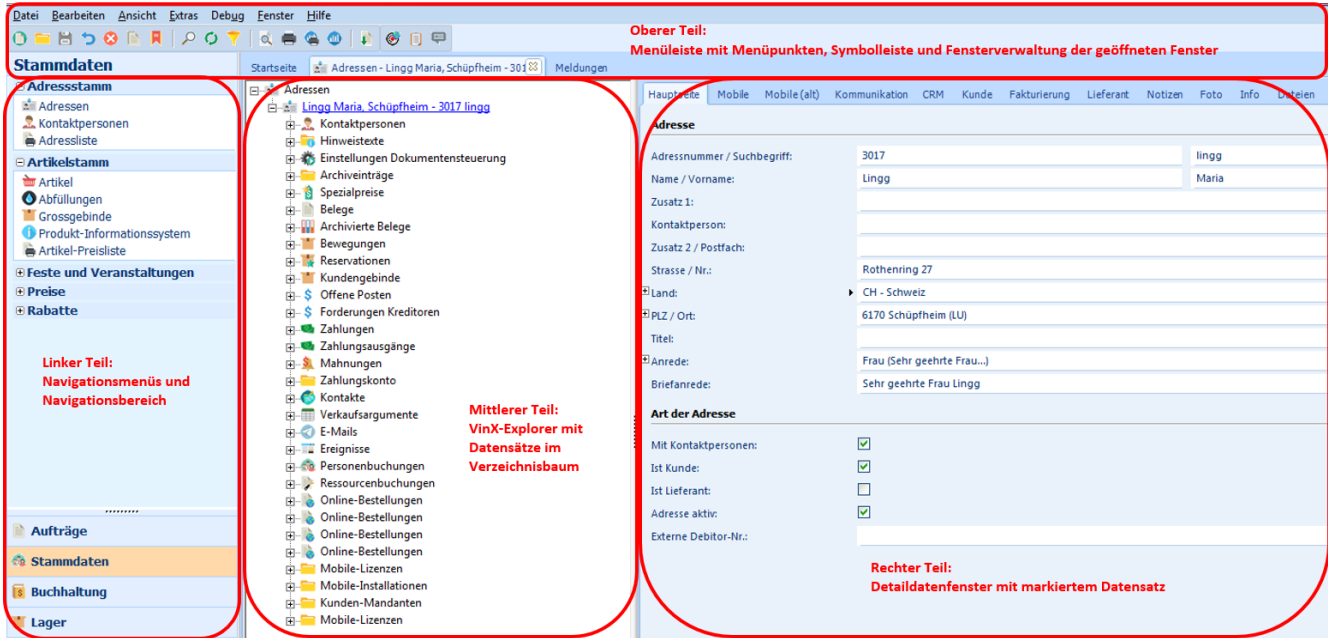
Datei Bearbeiten Ansicht Extras Debug Fenster Hilfe

Oberer Teil:
Menüleiste mit Menüpunkten, Symbolleiste und Fensterverwaltung der geöffneten Fenster

Stammdaten

Startseite | Adressen - Lingg Maria, Schüpfheim - 301 | Meldungen

Adressstamm
Adressen
Kontaktpersonen
Adressliste
Artikelstamm
Artikel
Abfüllungen
Grossgebinde
Produkt-Informationssystem
Artikel-Preisliste
Feste und Veranstaltungen
Preise
Rabatte

Linker Teil:
Navigationsmenüs und Navigationsbereich

Aufträge
Stammdaten
Buchhaltung
Lager

Adressen
Lingg Maria, Schüpfheim - 3017 lingg
Kontaktpersonen
Hinweistexte
Einstellungen Dokumentensteuerung
Archiveinträge
Spezialpreise
Belege
Archivierte Belege
Bewegungen
Reservationen
Kundengebinde
Offene Posten
Forderungen Kreditoren
Zahlungen
Zahlungsausgänge
Mahnungen
Zahlungskonto
Kontakte
Verkaufsargumente
E-Mails
Ereignisse
Personenbuchungen
Ressourcenbuchungen
Online-Bestellungen
Online-Bestellungen
Online-Bestellungen
Online-Bestellungen
Mobile-Lizenzen
Mobile-Installationen
Kunden-Mandanten
Mobile-Lizenzen

Mittlerer Teil:
VinX-Explorer mit Datensätze im Verzeichnisbaum

Hauptseite | Mobile | Mobile (alt) | Kommunikation | CRM | Kunde | Fakturierung | Lieferant | Notizen | Foto | Info | Dateien

Adresse
Adressnummer / Suchbegriff: 3017 lingg
Name / Vorname: Lingg Maria
Zusatz 1:
Kontaktperson:
Zusatz 2 / Postfach:
Strasse / Nr.: Rothenring 27
Land: CH - Schweiz
PLZ / Ort: 6170 Schüpfheim (LU)
Titel:
Anrede: Frau (Sehr geehrte Frau...)
Briefanrede: Sehr geehrte Frau Lingg

Art der Adresse
Mit Kontaktpersonen:
Ist Kunde:
Ist Lieferant:
Adresse aktiv:
Externe Debitor-Nr.:

Rechter Teil:
Detaildatenfenster mit markiertem Datensatz